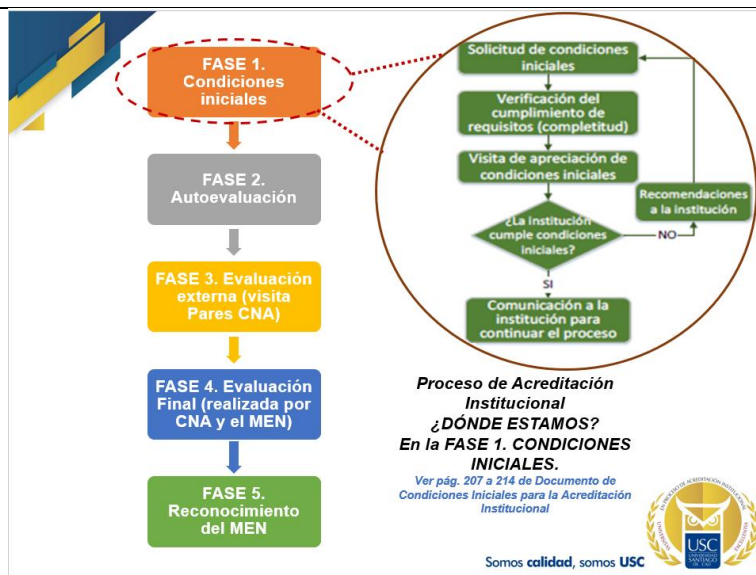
FASE 1. Condiciones iniciales

FASE 2. Autoevaluación

FASE 3. Evaluación externa (visita Pares CNA)

FASE 4. Evaluación Final (realizada por CNA y el MEN)

FASE 5. Reconocimiento del MEN

Solicitud de condiciones iniciales

Verificación del cumplimiento de requisitos (completitud)

Visita de apreciación de condiciones iniciales

¿La institución cumple condiciones iniciales?

NO

Recomendaciones a la institución

SI

Comunicación a la institución para continuar el proceso

Proceso de Acreditación Institucional
¿DÓNDE ESTAMOS?
En la FASE 1. CONDICIONES INICIALES.

Ver pág. 207 a 214 de Documento de Condiciones Iniciales para la Acreditación Institucional

EN PROCESO DE ACREDITACIÓN INSTITUCIONAL
USC
UNIVERSIDAD SANTIAGO DE CALI

Somos calidad, somos USC